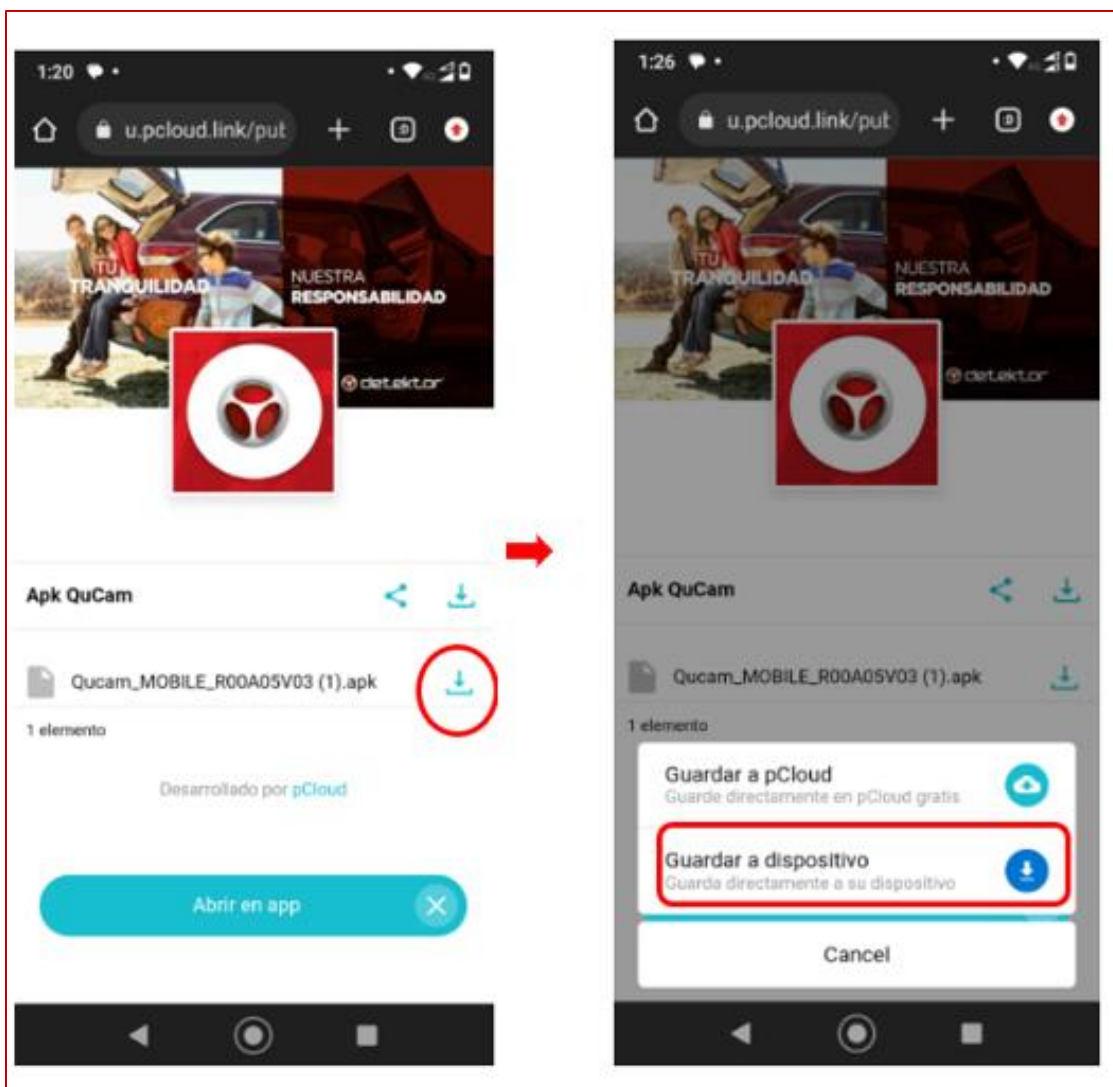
1:20

u.pcloud.link/put

TU TRANQUILIDAD

NUESTRA RESPONSABILIDAD

detektor

Apk QuCam

Qucam_MOBILE_R00A05V03 (1).apk

1 elemento

Desarrollado por pCloud

Abrir en app

1:26

u.pcloud.link/put

TU TRANQUILIDAD

NUESTRA RESPONSABILIDAD

detektor

Apk QuCam

Qucam_MOBILE_R00A05V03 (1).apk

1 elemento

Guardar a pCloud
Guarde directamente en pCloud gratis

Guardar a dispositivo
Guarda directamente a su dispositivo

Cancel